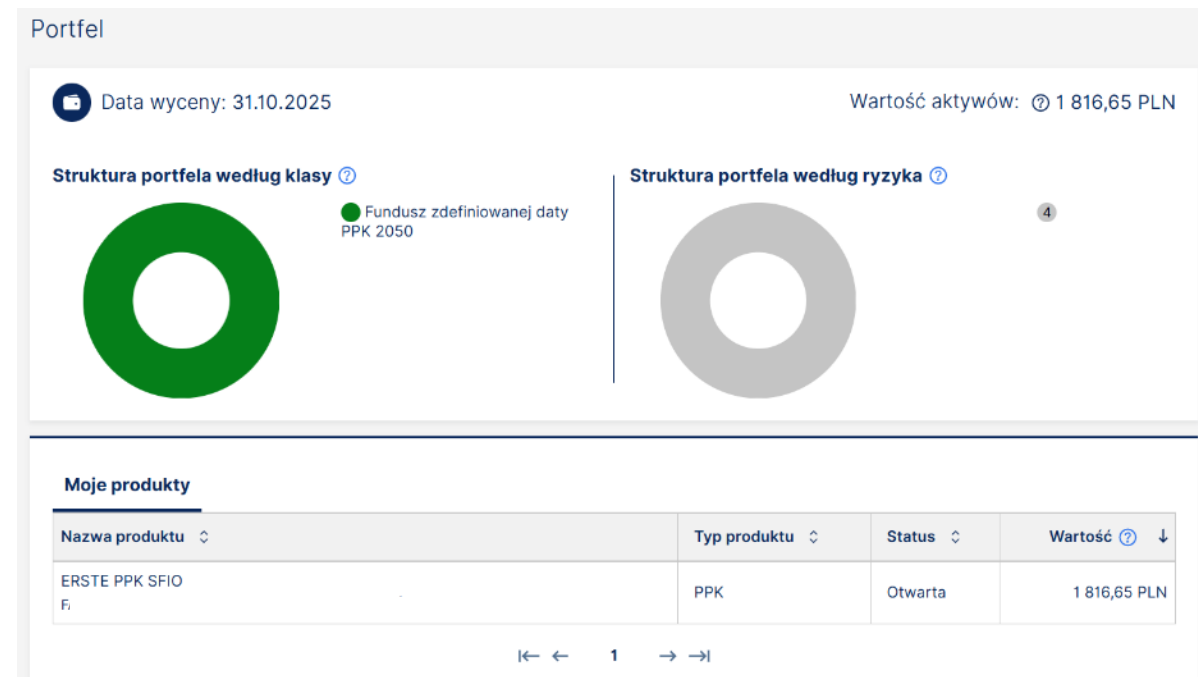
Portfel

Data wyceny: 31.10.2025

Wartość aktywów: ⓘ 1 816,65 PLN

Struktura portfela według klasy ⓘ

Fundusz zdefiniowanej daty PPK 2050

Struktura portfela według ryzyka ⓘ

4

Moje produkty

| Nazwa produktu | Typ produktu | Status | Wartość ⓘ ↓ |
|---|---|---|---|
| ERSTE PPK SFIO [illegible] | PPK | Otwarta | 1 816,65 PLN |

|← ← 1 → →|